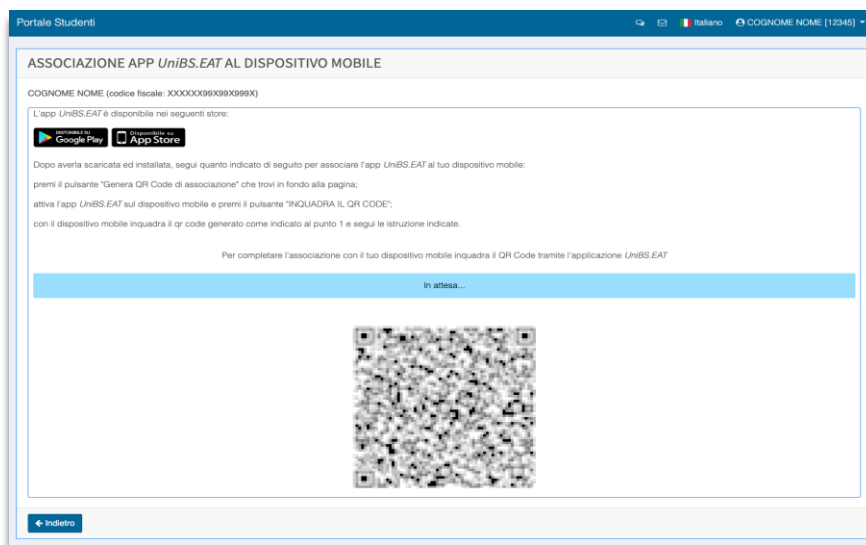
Portale Studenti

Italiano COGNOME NOME [12345]

ASSOCIAZIONE APP UniBS.EAT AL DISPOSITIVO MOBILE

COGNOME NOME (codice fiscale: XXXXXX99X99X999X)

L'app UniBS.EAT è disponibile nei seguenti store:

DISPONIBILE SU Google Play

Disponibile su App Store

Dopo averla scaricata ed installata, segui quanto indicato di seguito per associare l'app UniBS.EAT al tuo dispositivo mobile:

premi il pulsante "Genera QR Code di associazione" che trovi in fondo alla pagina;

attiva l'app UniBS.EAT sul dispositivo mobile e premi il pulsante "INQUADRA IL QR CODE";

con il dispositivo mobile inquadra il qr code generato come indicato al punto 1 e segui le istruzione indicate.

Per completare l'associazione con il tuo dispositivo mobile inquadra il QR Code tramite l'applicazione UniBS.EAT

In attesa...

← Indietro